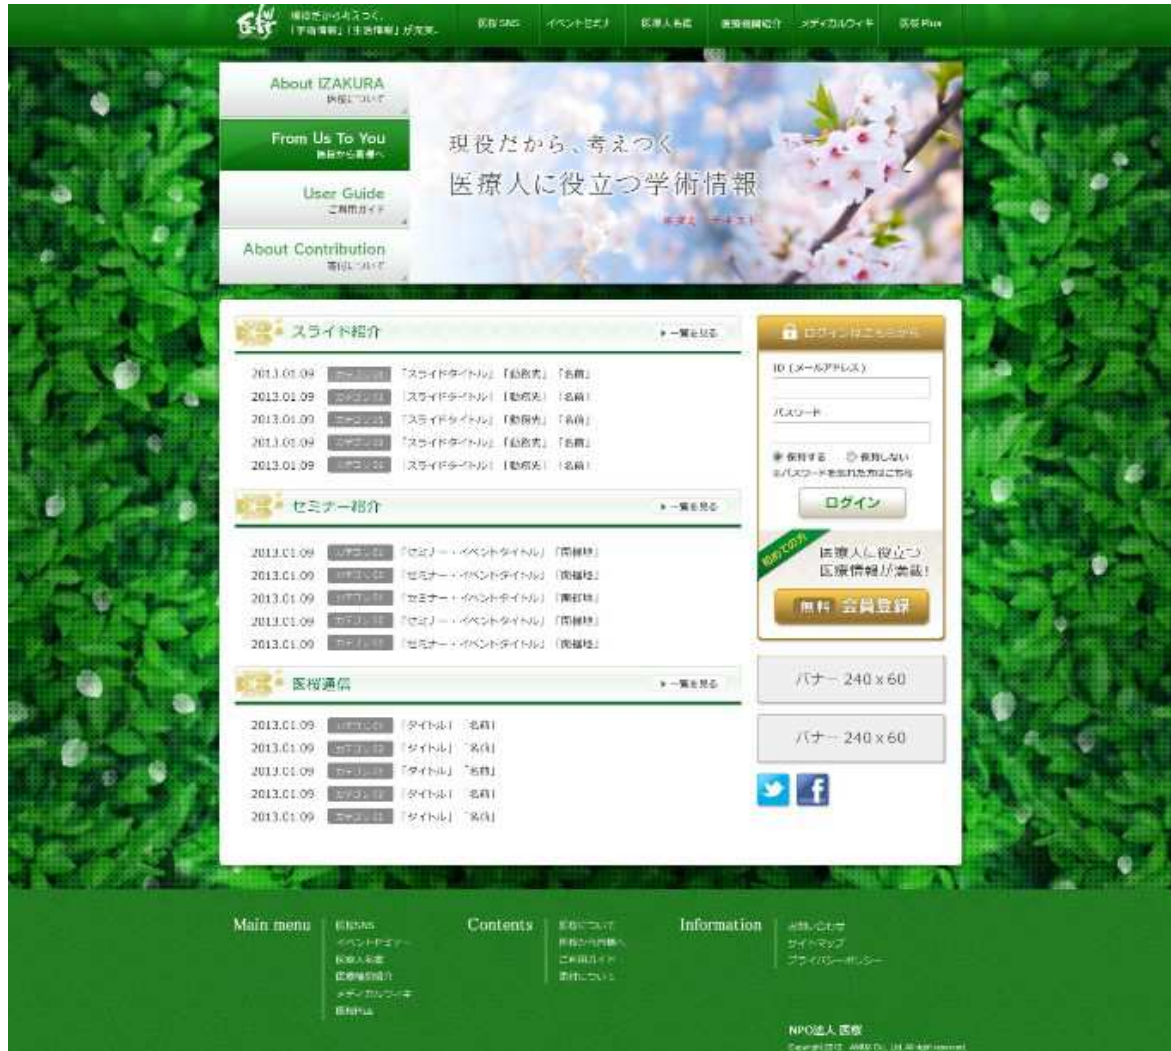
医桜

現役だから考えつく、「学術情報」「生活情報」が充実。

医桜SNS　イベントセミナー　医療人名鑑　医療機関紹介　メディカルウィキ　医桜Plus

About IZAKURA
医桜について

From Us To You
医桜から皆様へ

User Guide
ご利用ガイド

About Contribution
寄付について

現役だから、考えつく
医療人に役立つ学術情報

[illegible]

スライド紹介　▸一覧を見る

2013.01.09　カテゴリ　「スライドタイトル」「勤務先」「名前」
2013.01.09　カテゴリ　「スライドタイトル」「勤務先」「名前」
2013.01.09　カテゴリ　「スライドタイトル」「勤務先」「名前」
2013.01.09　カテゴリ　「スライドタイトル」「勤務先」「名前」
2013.01.09　カテゴリ　「スライドタイトル」「勤務先」「名前」

セミナー紹介　▸一覧を見る

2013.01.09　カテゴリ　「セミナー・イベントタイトル」「開催地」
2013.01.09　カテゴリ　「セミナー・イベントタイトル」「開催地」
2013.01.09　カテゴリ　「セミナー・イベントタイトル」「開催地」
2013.01.09　カテゴリ　「セミナー・イベントタイトル」「開催地」
2013.01.09　カテゴリ　「セミナー・イベントタイトル」「開催地」

医桜通信　▸一覧を見る

2013.01.09　カテゴリ　「タイトル」「名前」
2013.01.09　カテゴリ　「タイトル」「名前」
2013.01.09　カテゴリ　「タイトル」「名前」
2013.01.09　カテゴリ　「タイトル」「名前」
2013.01.09　カテゴリ　「タイトル」「名前」

ログインはこちらから

ID（メールアドレス）

パスワード

保持する　保持しない
※パスワードを忘れた方はこちら

ログイン

初めての方
医療人に役立つ
医療情報が満載！

無料　会員登録

バナー 240 x 60

バナー 240 x 60

Main menu
医桜SNS
イベントセミナー
医療人名鑑
医療機関紹介
メディカルウィキ
医桜Plus

Contents
医桜について
医桜から皆様へ
ご利用ガイド
寄付について

Information
お問い合わせ
サイトマップ
プライバシーポリシー

NPO法人 医桜
Copyright 2013 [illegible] All rights reserved.